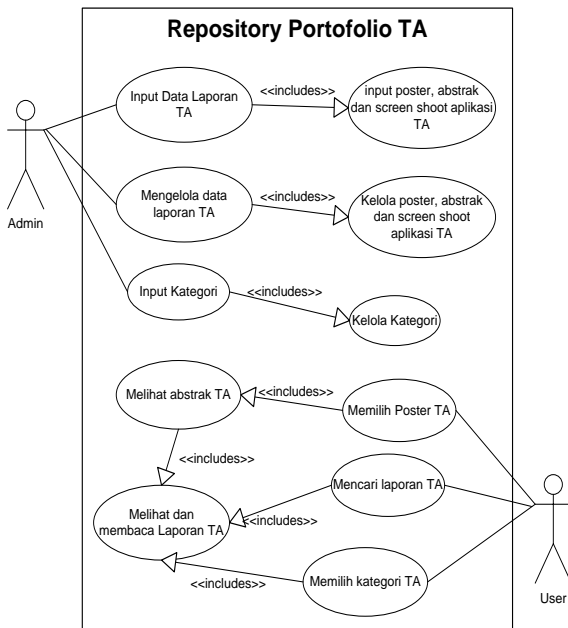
Repository Portofolio TA

Admin

Input Data Laporan TA

<<includes>>

input poster, abstrak dan screen shoot aplikasi TA

Mengelola data laporan TA

<<includes>>

Kelola poster, abstrak dan screen shoot aplikasi TA

Input Kategori

<<includes>>

Kelola Kategori

Melihat abstrak TA

<<includes>>

Memilih Poster TA

<<includes>>

Mencari laporan TA

Melihat dan membaca Laporan TA

<<includes>>

<<includes>>

Memilih kategori TA

User